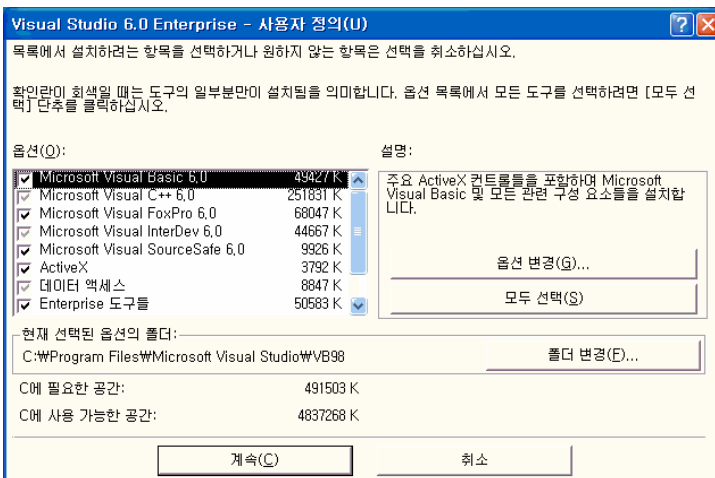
Visual Studio 6.0 Enterprise - 사용자 정의(U)

목록에서 설치하려는 항목을 선택하거나 원하지 않는 항목은 선택을 취소하십시오.

확인란이 회색일 때는 도구의 일부분만이 설치됨을 의미합니다. 옵션 목록에서 모든 도구를 선택하려면 [모두 선택] 단추를 클릭하십시오.

옵션(O):

| | | |
|---|---|---|
| ☑ | Microsoft Visual Basic 6.0 | 49427 K |
| ☑ | Microsoft Visual C++ 6.0 | 251831 K |
| ☑ | Microsoft Visual FoxPro 6.0 | 68047 K |
| ☑ | Microsoft Visual InterDev 6.0 | 44667 K |
| ☑ | Microsoft Visual SourceSafe 6.0 | 9926 K |
| ☑ | ActiveX | 3792 K |
| ☑ | 데이터 액세스 | 8847 K |
| ☑ | Enterprise 도구들 | 50583 K |

설명:

주요 ActiveX 컨트롤들을 포함하여 Microsoft Visual Basic 및 모든 관련 구성 요소들을 설치합니다.

옵션 변경(G)...

모두 선택(S)

현재 선택된 옵션의 폴더:

C:\Program Files\Microsoft Visual Studio\VB98

폴더 변경(F)...

C에 필요한 공간: 491503 K

C에 사용 가능한 공간: 4837268 K

계속(C)

취소